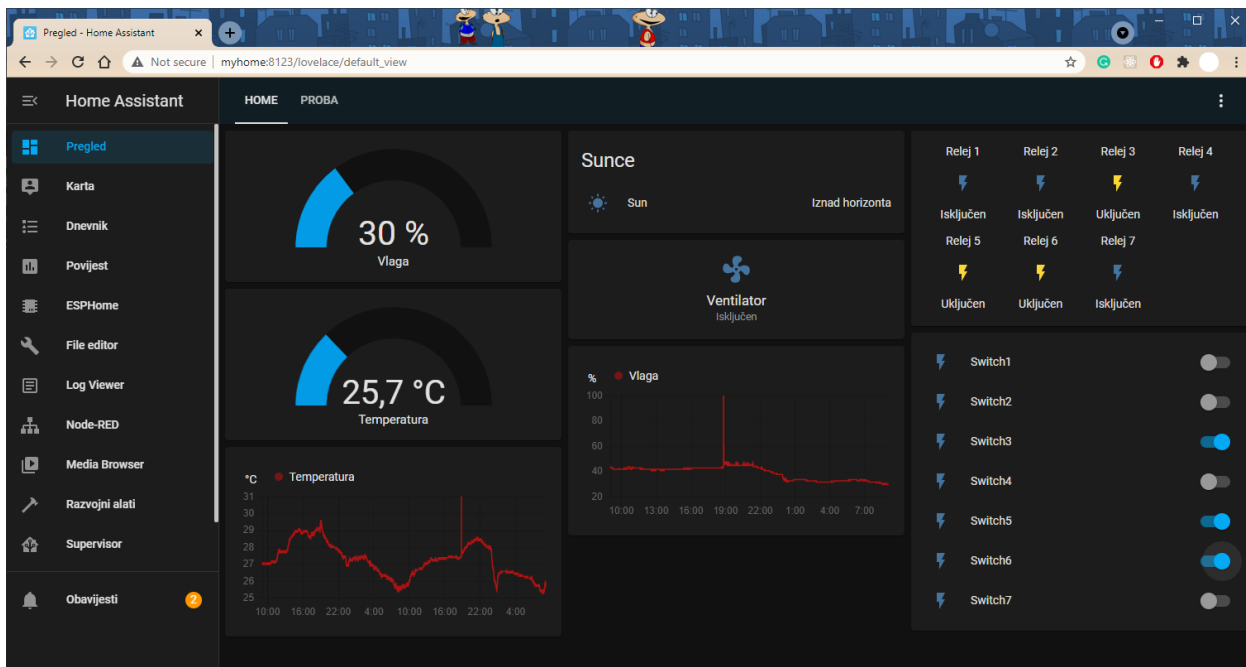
Pregled - Home Assistant ×

Not secure | myhome:8123/lovelace/default_view

Home Assistant

HOME PROBA

Pregled
Karta
Dnevnik
Povijest
ESPHome
File editor
Log Viewer
Node-RED
Media Browser
Razvojni alati
Supervisor
Obavijesti 2

30 %
Vlaga

25,7 °C
Temperatura

°C Temperatura
31 30 29 28 27 26 25
10:00 16:00 22:00 4:00 10:00 16:00 22:00 4:00

Sunce
Sun Iznad horizonta

Ventilator
Isključen

% Vlaga
100 80 60 40 20
10:00 13:00 16:00 19:00 22:00 1:00 4:00 7:00

| Relej 1 | Relej 2 | Relej 3 | Relej 4 |
|---|---|---|---|
| Isključen | Isključen | Uključen | Isključen |
| Relej 5 | Relej 6 | Relej 7 | |
| Uključen | Uključen | Isključen | |

Switch1
Switch2
Switch3
Switch4
Switch5
Switch6
Switch7